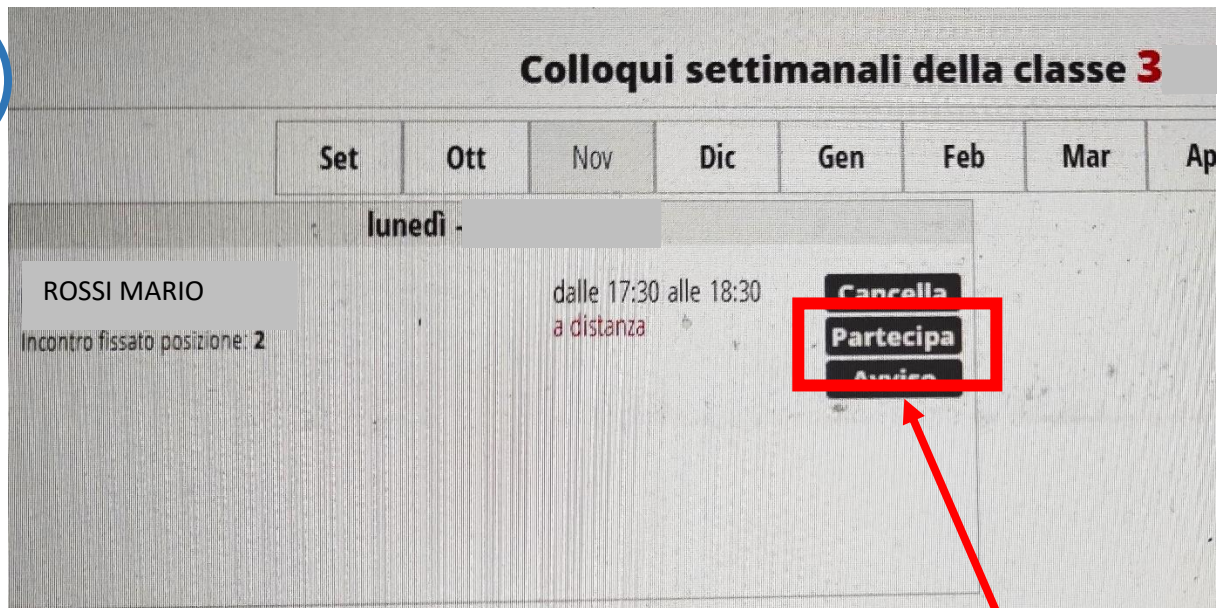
Colloqui settimanali della classe 3

| Set | Ott | Nov | Dic | Gen | Feb | Mar | Ap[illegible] |
|---|---|---|---|---|---|---|---|

lunedì -

ROSSI MARIO

Incontro fissato posizione: 2

dalle 17:30 alle 18:30
a distanza

Cancella
Partecipa
Avviso